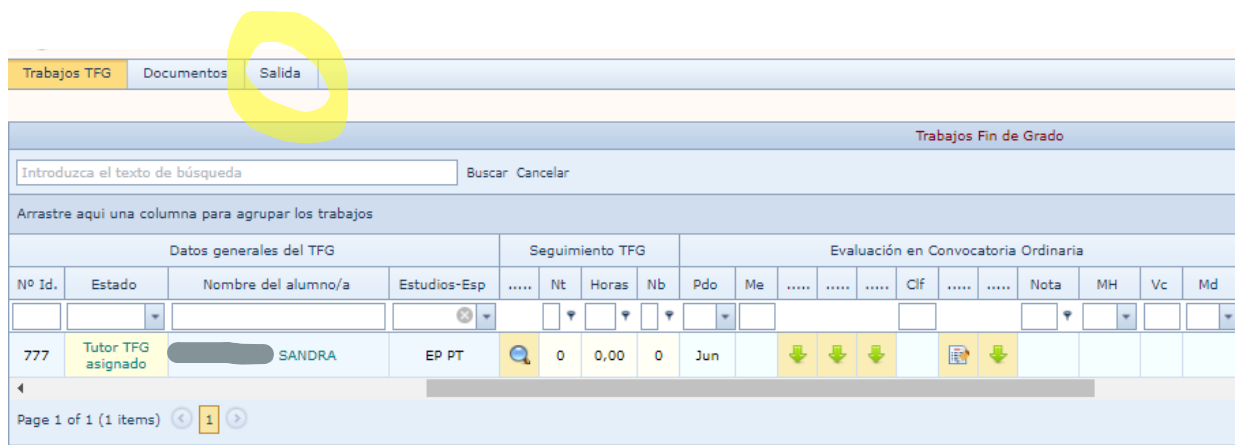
Trabajos TFG | Documentos | Salida

Trabajos Fin de Grado

Introduzca el texto de búsqueda

Buscar Cancelar

Arrastre aqui una columna para agrupar los trabajos

| Datos generales del TFG | | | | Seguimiento TFG | | | | Evaluación en Convocatoria Ordinaria | | | | | | | | | | | | |
|---|---|---|---|---|---|---|---|---|---|---|---|---|---|---|---|---|---|---|---|---|
| Nº Id. | Estado | Nombre del alumno/a | Estudios-Esp | ..... | Nt | Horas | Nb | Pdo | Me | ..... | ..... | ..... | Clf | ..... | ..... | Nota | MH | Vc | Md | |
| 777 | Tutor TFG asignado | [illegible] SANDRA | EP PT | | 0 | 0,00 | 0 | Jun | | | | | | | | | | | | |

Page 1 of 1 (1 items) 1